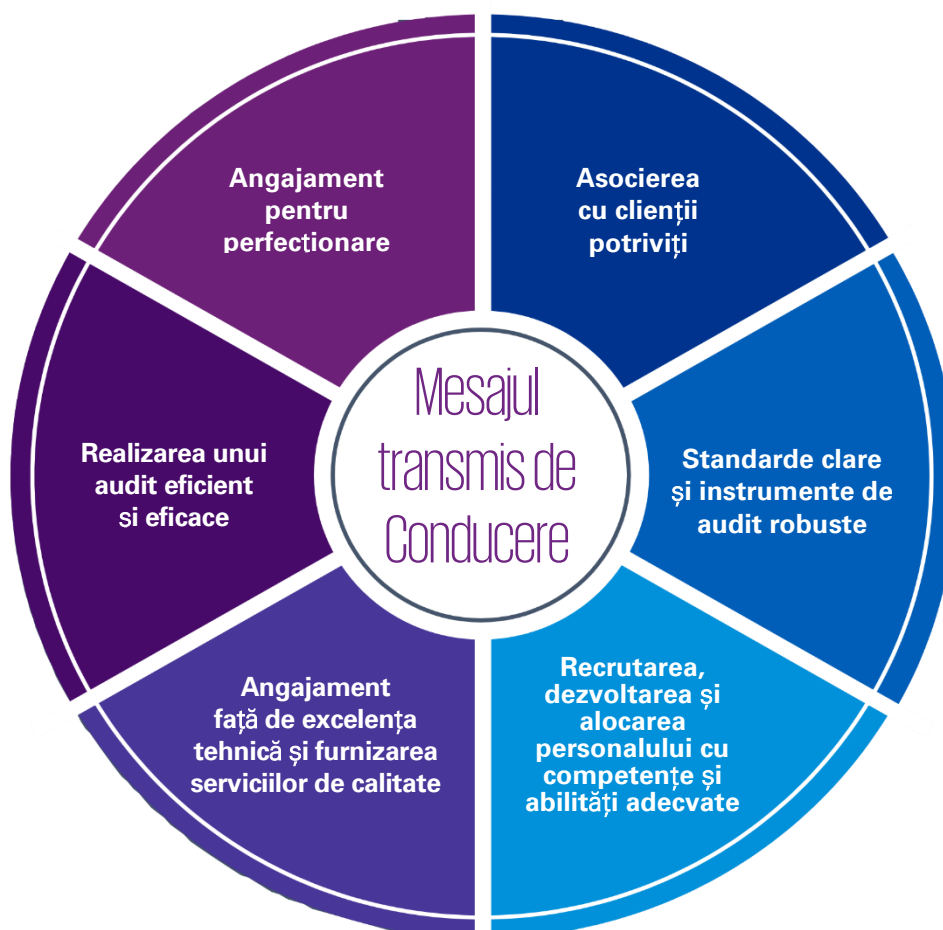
Angajament pentru perfecționare

Asocierea cu clienții potriviți

Mesajul transmis de Conducere

Realizarea unui audit eficient și eficace

Standarde clare și instrumente de audit robuste

Angajament față de excelența tehnică și furnizarea serviciilor de calitate

Recrutarea, dezvoltarea și alocarea personalului cu competențe și abilități adecvate